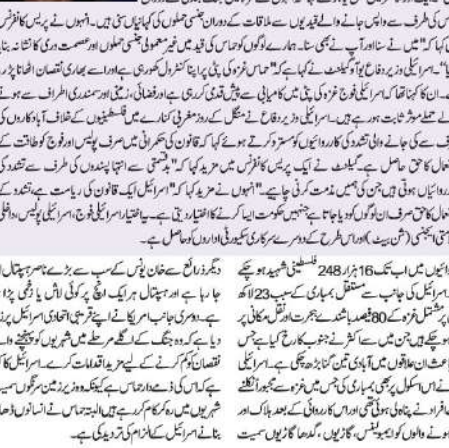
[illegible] کی طرف سے واپس جانے والے قیدیوں سے ملاقات کی اور ان کے ساتھ ہونے والے جنسی حملوں کی کہانیاں سنی ہیں۔ انہوں نے پریس کانفرنس میں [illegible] کہا کہ "ہم نے سنا اور آپ نے بھی سنا۔ ہمارے لوگوں کو حماس کی قید میں غیر معمولی جنسی حملوں اور عصمت دری کا نشانہ بنایا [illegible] اسرائیلی وزیر دفاع یو آو گیلنٹ نے کہا ہے کہ حماس غزہ کی پٹی پر اپنا کنٹرول کھو رہی ہے اور اسے بھاری نقصان اٹھانا پڑ رہا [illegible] ان کا کہنا تھا کہ اسرائیلی فوج غزہ کی پٹی میں کامیابی سے پیش قدمی کر رہی ہے اور فضائی، زمینی اور سمندری اطراف سے ہونے والے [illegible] حملے موثر ثابت ہو رہے ہیں۔ ادھر اسرائیلی وزیر دفاع نے منگل کے روز مغربی کنارے میں فلسطینیوں کے خلاف آباد کاروں کی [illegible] جانب سے کی جانے والی تشدد کی کارروائیوں کو سختی سے مسترد کرتے ہوئے کہا کہ قانون کو صرف پولیس اور فوج کو طاقت کے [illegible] استعمال کا حق حاصل ہے۔ گیلنٹ نے ایک پریس کانفرنس میں کہا کہ "بدقسمتی سے انتہا پسندوں کی طرف سے تشدد کی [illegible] کارروائیاں ہوئی ہیں جن کی ہمیں مذمت کرنی چاہیے۔" انہوں نے مزید کہا کہ "اسرائیل ایک قانون کی ریاست ہے اور تشدد کے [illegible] استعمال کا حق صرف ان لوگوں کو دیا جاتا ہے جنہیں حکومت ایسا کرنے کا اختیار دیتی ہے۔ یہ اسرائیلی فوج، اسرائیلی پولیس اور داخلی سلامتی ایجنسی (شن بیٹ) اور اسی طرح کے دوسرے سرکاری سکیورٹی اداروں کو حاصل ہے۔

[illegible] اب تک 16 ہزار 248 فلسطینی شہید ہو چکے ہیں۔ اسرائیل کی جانب سے مسلسل بمباری کی سبب 23 لاکھ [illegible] پر مشتمل غزہ کی 80 فیصد آبادی بے گھر ہو چکی ہے۔ ہجرت اور نقل مکانی پر مجبور ہونے والوں میں سے اکثر نے جنوب کا رخ کیا ہے جس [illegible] میں ان علاقوں میں آبادی تین گنا بڑھ چکی ہے۔ اسرائیل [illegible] ان علاقوں میں بھی بمباری کی ہے۔ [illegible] جس کی وجہ سے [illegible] اموات اور زخمی ہونے والوں کی تعداد مزید بڑھی ہے۔ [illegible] افراد نے بتایا کہ اس کارروائی کے بعد ہلاک اور زخمی ہونے والوں کو ایمبولینس، گاڑیوں، گدھا گاڑیوں سمیت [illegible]

دیگر ذرائع سے خان یونس کے سب سے بڑے ناصر ہسپتال لے جایا جا رہا ہے اور ہسپتال ہر ایک انچ پر کسی لاش یا زخمی سے بھرا ہوا ہے۔ دوسری جانب امریکا نے اپنے قریبی اتحادی اسرائیل پر زور دیا ہے کہ وہ جنگ کے اگلے مرحلے میں شہریوں کی اموات اور نقصان کو کم کرنے کے لیے مزید اقدامات کرے۔ اسرائیل کا کہنا ہے کہ وہ ایسا ہی کر رہا ہے کیونکہ اس نے شہریوں سے جنگ زدہ علاقوں کو خالی کرنے کی ہدایت کی ہے۔ تاہم اس نے شہریوں کی ہلاکتوں کا ذمہ دار حماس کو ٹھہراتے ہوئے اس پر انسانوں کو ڈھال بنانے کا الزام عائد کیا ہے جبکہ حماس نے اسرائیل کے الزام کی تردید کی ہے۔